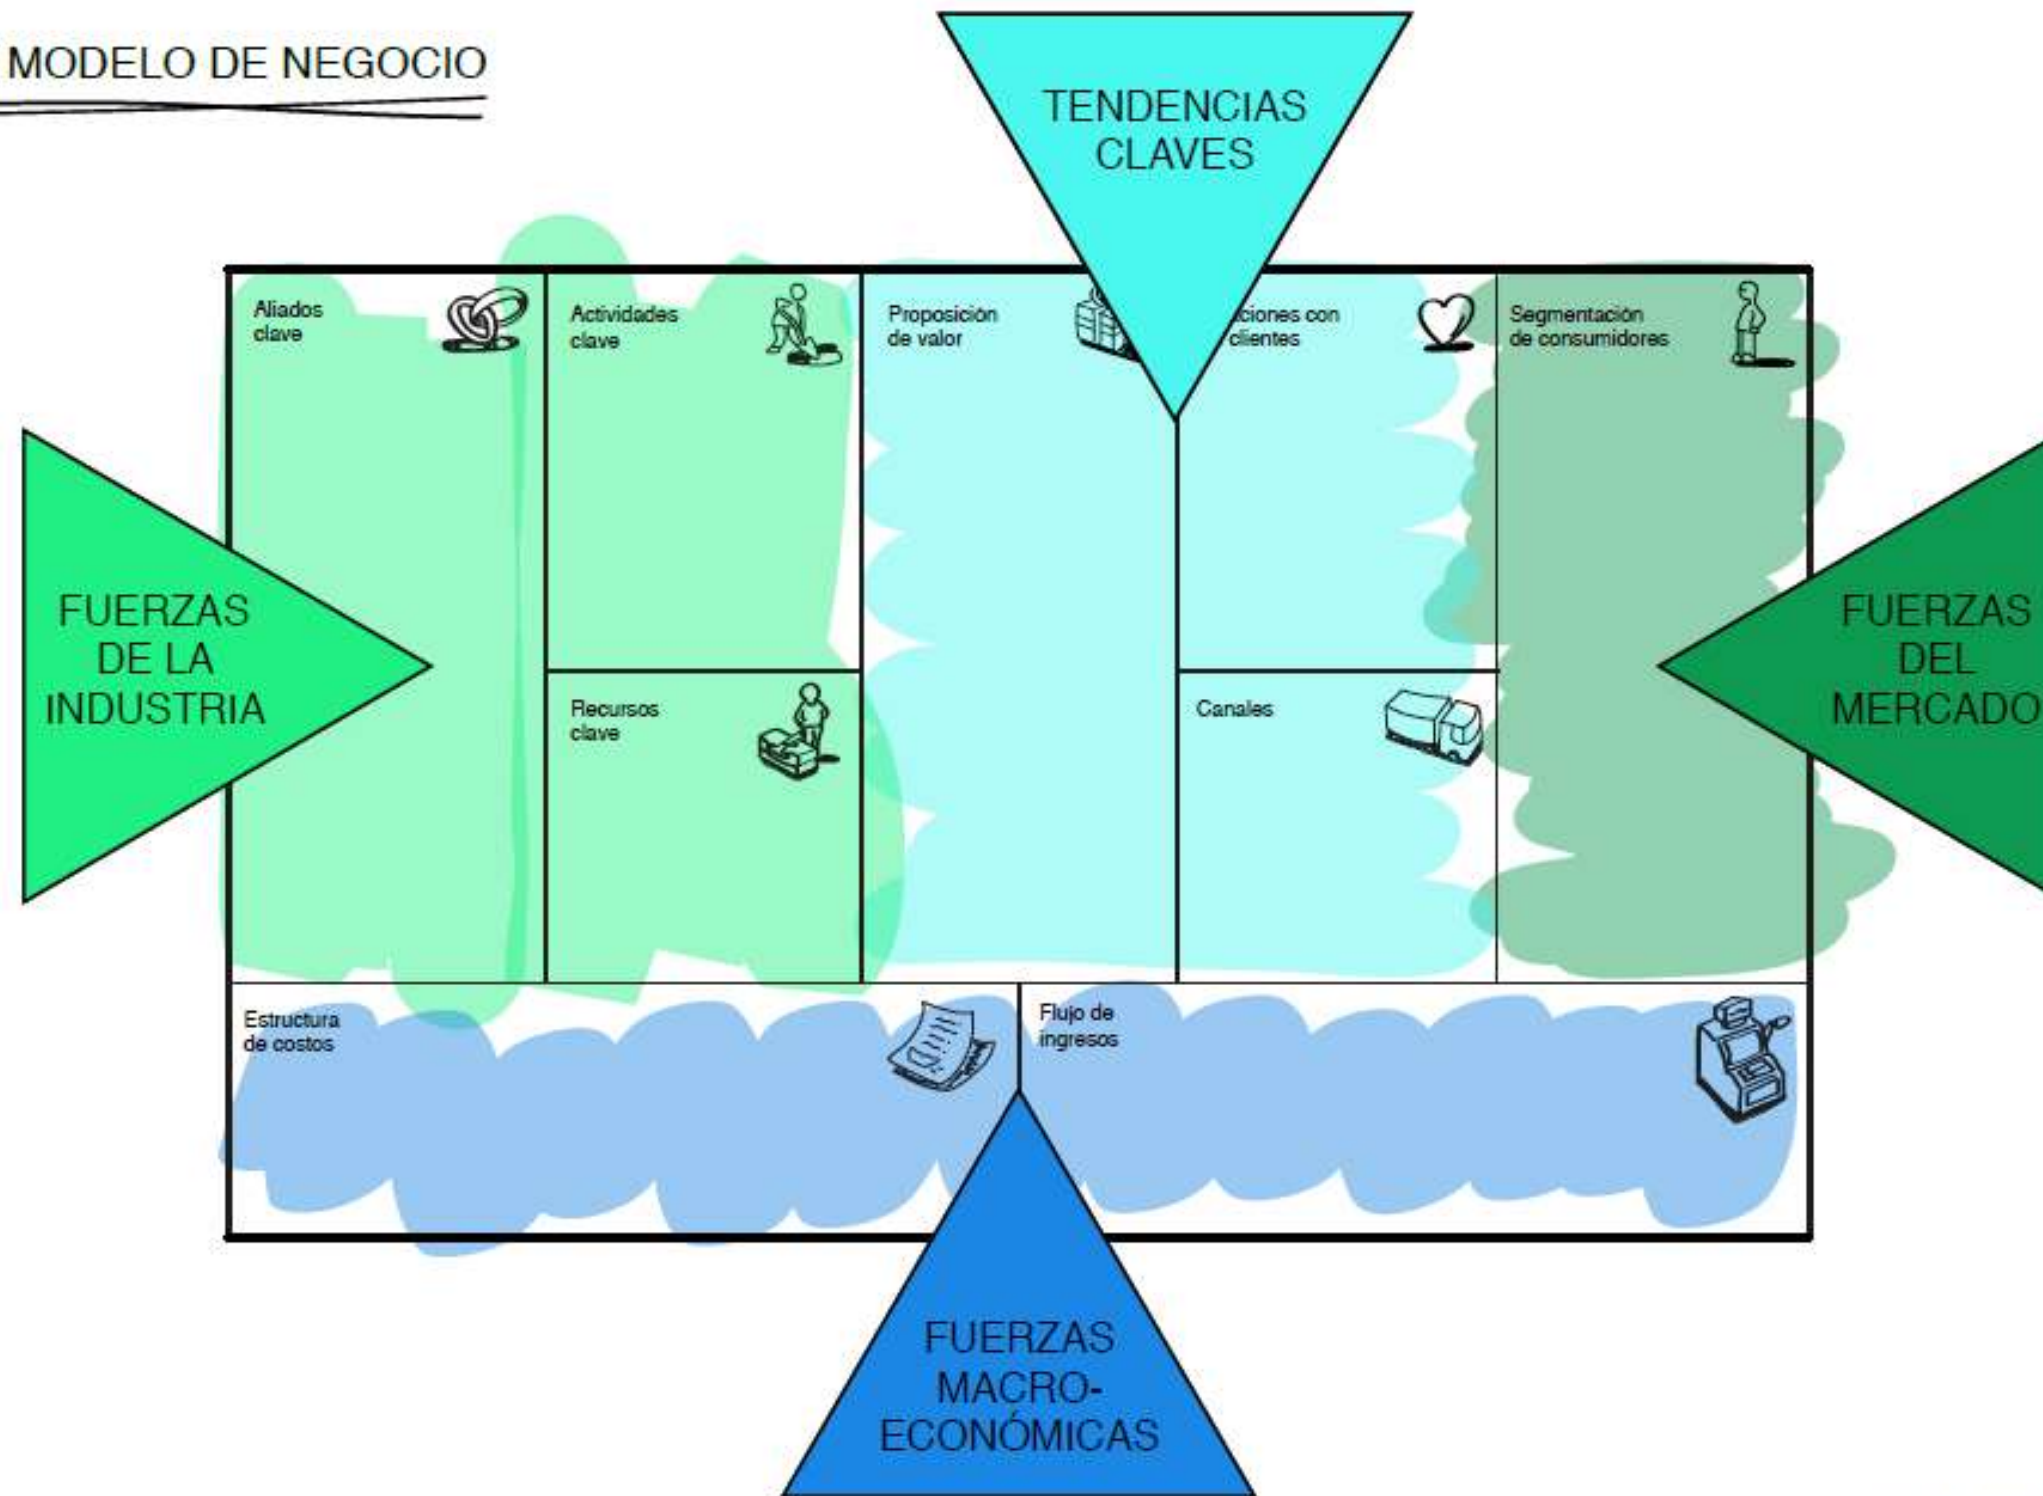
MODELO DE NEGOCIO

TENDENCIAS CLAVES

FUERZAS DE LA INDUSTRIA

FUERZAS DEL MERCADO

Aliados clave

Actividades clave

Proposición de valor

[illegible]ciones con clientes

Segmentación de consumidores

Recursos clave

Canales

Estructura de costos

Flujo de ingresos

FUERZAS MACRO-ECONÓMICAS